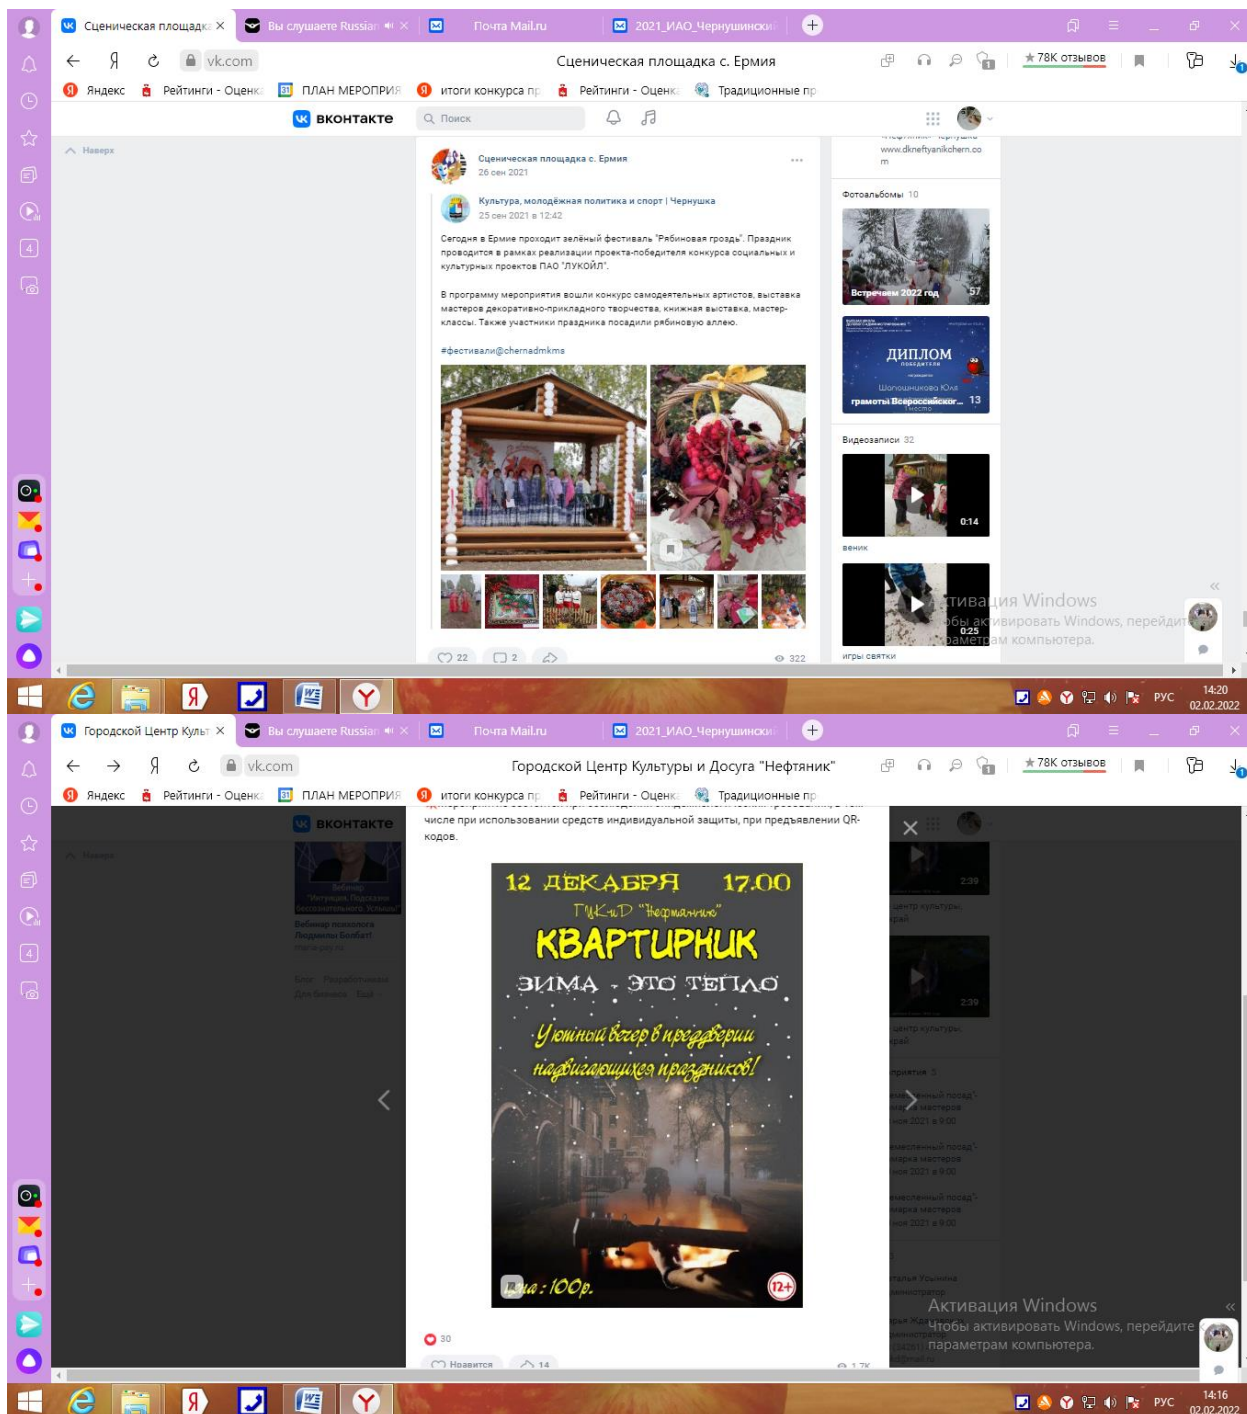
Сценическая площадк ×
Вы слушаете Russian
Почта Mail.ru
2021_ИАО_Чернушински
vk.com
Сценическая площадка с. Ермия
★ 78K отзывов
Яндекс
Рейтинги - Оценк
ПЛАН МЕРОПРИЯ
итоги конкурса пр
Рейтинги - Оценк
Традиционные пр
ВКОНТАКТЕ
Поиск
Наверх

Сценическая площадка с. Ермия
26 сен 2021

Культура, молодёжная политика и спорт | Чернушка
25 сен 2021 в 12:42

Сегодня в Ермие проходит зелёный фестиваль "Рябиновая гроздь". Праздник проводится в рамках реализации проекта-победителя конкурса социальных и культурных проектов ПАО "ЛУКОЙЛ".

В программу мероприятия вошли конкурс самодеятельных артистов, выставка мастеров декоративно-прикладного творчества, книжная выставка, мастер-классы. Также участники праздника посадили рябиновую аллею.

#фестивали@chernadmkms

22 2 322

www.dkneftyanikchern.com
Фотоальбомы 10
Встречаем 2022 год 57
ДИПЛОМ
грамоты Всероссийског... 13
Видеозаписи 32
0:14
веник
0:25
игры святки
Активация Windows
Чтобы активировать Windows, перейдите к параметрам компьютера.
РУС 14:20 02.02.2022

Городской Центр Культ ×
Вы слушаете Russian
Почта Mail.ru
2021_ИАО_Чернушински
vk.com
Городской Центр Культуры и Досуга "Нефтяник"
★ 78K отзывов
Яндекс
Рейтинги - Оценк
ПЛАН МЕРОПРИЯ
итоги конкурса пр
Рейтинги - Оценк
Традиционные пр
ВКОНТАКТЕ
числе при использовании средств индивидуальной защиты, при предъявлении QR-кодов.

12 ДЕКАБРЯ 17.00
ГЦКиД "Нефтяник"
КВАРТИРНИК
ЗИМА - ЭТО ТЕПЛО
Уютный вечер в преддверии надвигающихся праздников!
Цена: 100р.
12+

30
Нравится 14
1,7K

Активация Windows
Чтобы активировать Windows, перейдите к параметрам компьютера.
РУС 14:16 02.02.2022